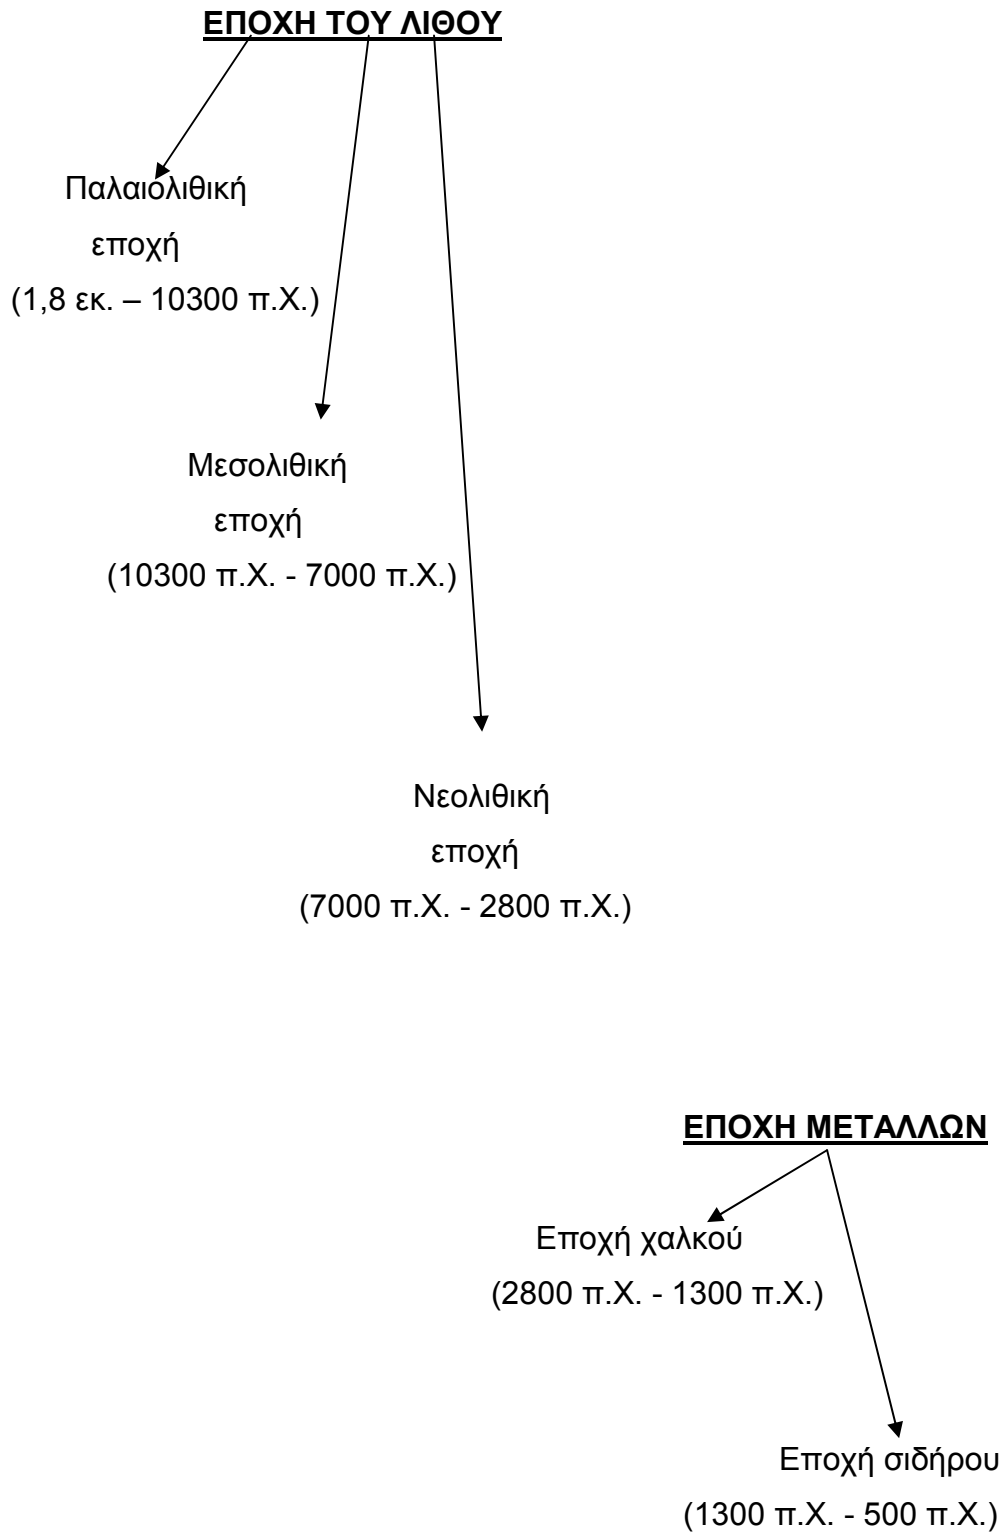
ΕΠΟΧΗ ΤΟΥ ΛΙΘΟΥ

Παλαιολιθική εποχή (1,8 εκ. – 10300 π.Χ.)

Μεσολιθική εποχή (10300 π.Χ. - 7000 π.Χ.)

Νεολιθική εποχή (7000 π.Χ. - 2800 π.Χ.)

ΕΠΟΧΗ ΜΕΤΑΛΛΩΝ

Εποχή χαλκού (2800 π.Χ. - 1300 π.Χ.)

Εποχή σιδήρου (1300 π.Χ. - 500 π.Χ.)